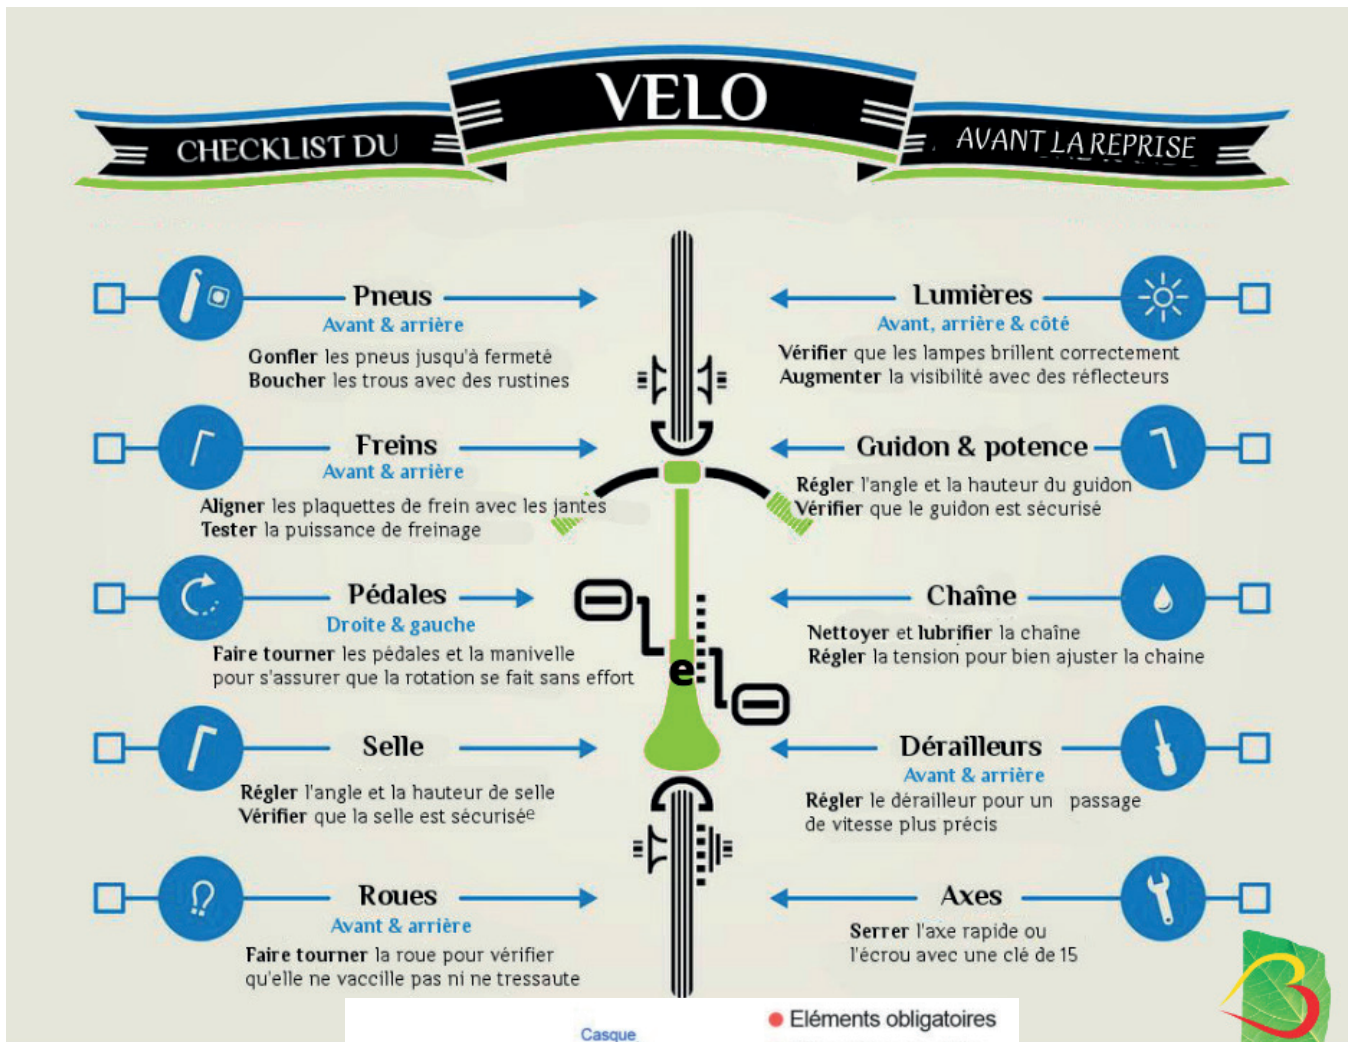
CHECKLIST DU
VELO
AVANT LA REPRISE

Pneus
Avant & arrière
Gonfler les pneus jusqu'à fermeté
Boucher les trous avec des rustines

Lumières
Avant, arrière & côté
Vérifier que les lampes brillent correctement
Augmenter la visibilité avec des réflecteurs

Freins
Avant & arrière
Aligner les plaquettes de frein avec les jantes
Tester la puissance de freinage

Guidon & potence
Régler l'angle et la hauteur du guidon
Vérifier que le guidon est sécurisé

Pédales
Droite & gauche
Faire tourner les pédales et la manivelle pour s'assurer que la rotation se fait sans effort

Chaîne
Nettoyer et lubrifier la chaîne
Régler la tension pour bien ajuster la chaine

Selle
Régler l'angle et la hauteur de selle
Vérifier que la selle est sécurisée

Dérailleurs
Avant & arrière
Régler le dérailleur pour un passage de vitesse plus précis

Roues
Avant & arrière
Faire tourner la roue pour vérifier qu'elle ne vaccille pas ni ne tressaute

Axes
Serrer l'axe rapide ou l'écrou avec une clé de 15

Casque
Eléments obligatoires